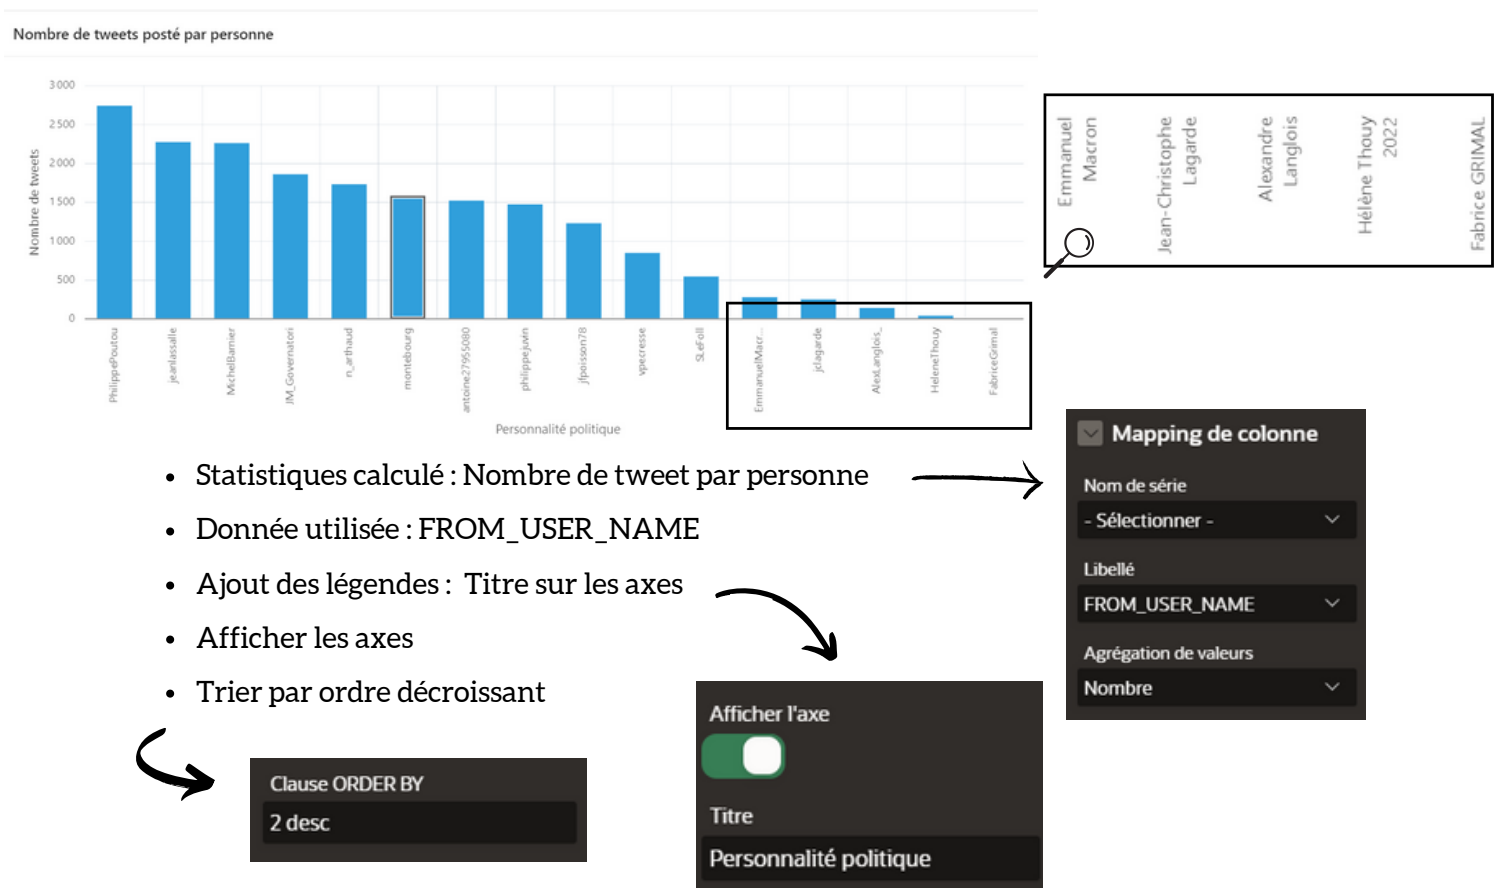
Nombre de tweets posté par personne

3 000
2 500
2 000
1 500
1 000
500
0

Nombre de tweets

PhilippePoutou
jeanlassalle
MichelBarnier
JM_Governatori
n_arthaud
montebourg
antoine27955080
philippejuvin
jfpoisson78
vpecresse
SLeFoll
EmmanuelMacr...
jclagarde
AlexLanglois_
HeleneThouy
FabriceGrimal

Personnalité politique

Emmanuel Macron
Jean-Christophe Lagarde
Alexandre Langlois
Hélène Thouy 2022
Fabrice GRIMAL

• Statistiques calculé : Nombre de tweet par personne
• Donnée utilisée : FROM_USER_NAME
• Ajout des légendes : Titre sur les axes
• Afficher les axes
• Trier par ordre décroissant

Mapping de colonne
Nom de série
- Sélectionner -
Libellé
FROM_USER_NAME
Agrégation de valeurs
Nombre

Afficher l'axe
Titre
Personnalité politique

Clause ORDER BY
2 desc